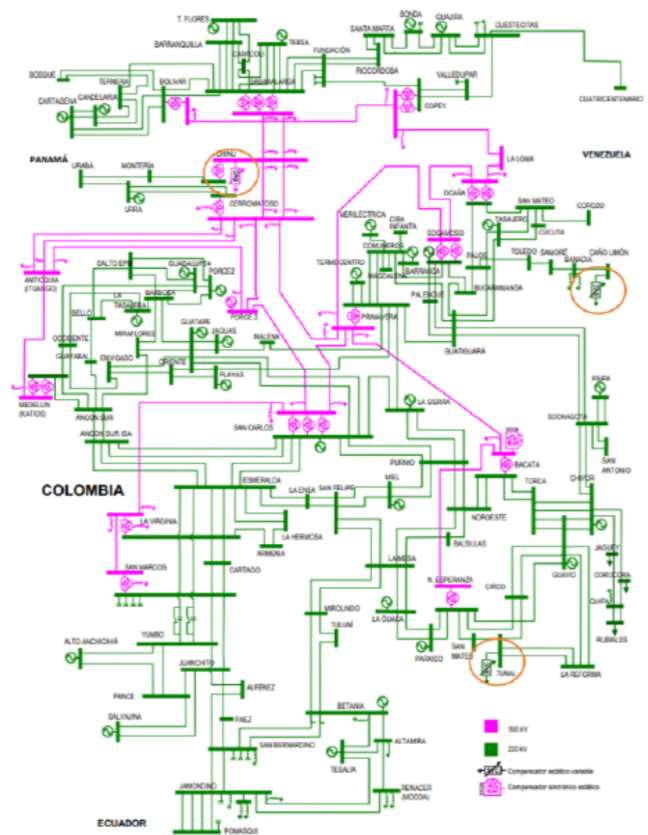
T. FLORES
BONDA
GUAJIRA
CUESTECITAS
SANTA MARTA
BARRANQUILLA
TEBSA
FUNDACIÓN
BOSQUE
TERNERA
BOLIVAR
SABANALARGA
RIOCORDOBA
CARTAGENA
CANDELARIA
VALLEDUPAR
CUATRICENTENARIO
COPEY
PANAMÁ
URABÁ
MONTERÍA
CHINÚ
LA LOMA
VENEZUELA
URRA
CERROMATOSO
OCAÑA
SAN MATEO
TASAJERO
COROZO
CUCUTA
MERILECTRICA
CIRA INFANTA
COMUNEROS
SOGAMOSO
TOLEDO
SAMORÉ
CAÑO LIMÓN
BANADIA
TERMOCENTRO
BARRANCA
PALOS
ANTIOQUIA (TUAIGO)
SALTO EPM
GUADALUPE
PORCE2
LA TASAJERA
BARBOSA
PORCE 3
PALENQUE
BUCARAMANGA
BELLO
MIRAFLORES
PRIMAVERA
GUATAPE
JAGUAS
MALENA
OCCIDENTE
GUATIGUARÁ
GUAYABAL
ENVIGADO
ORIENTE
PLAYAS
MEDELLIN (KATIOS)
ANCON SUR
LA SIERRA
PAIPA
ANCON SUR ISA
SAN CARLOS
SOCHAGOTA
BACATA
SAN ANTONIO
PURNIO
COLOMBIA
TORCA
CHIVOR
ESMERALDA
LA ENEA
SAN FELIPE
MIEL
NOROESTE
LA VIRGINIA
LA HERMOSA
ARMENIA
BALSILLAS
LA MESA
JAGUEY
SAN MARCOS
CARTAGO
N. ESPERANZA
GUAVIO
CORCORRA
CIRCO
MIROLINDO
CUPIVA
TULUNÍ
LA GUACA
RUBIALES
ALTO ANCHICAYÁ
YUMBO
JUANCHITO
PARAISO
SAN MATEO
TUNAL
LA REFORMA
PANCE
ALFEREZ
SALVAJINA
BETANIA
PAEZ
SAN BERNARDINO
ALTAMIRA
500 kV
220 kV
TESALIA
Compensador estático variable
RENACER (MOCOA)
Compensador electrónico estático
JAMONDINO
ECUADOR
POMASQUI